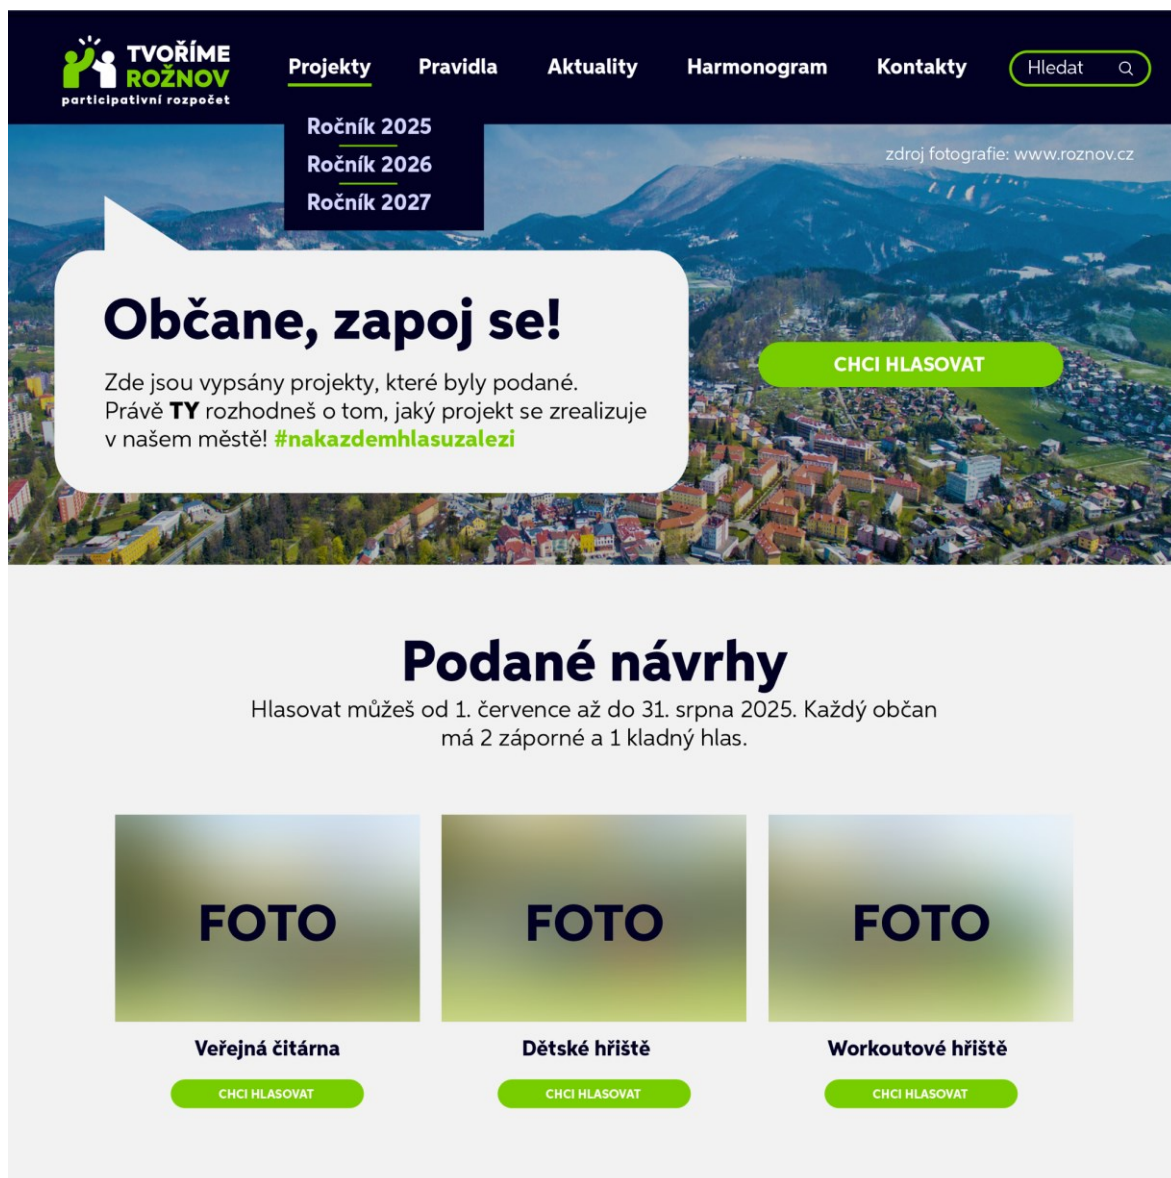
TVOŘÍME ROŽNOV
participativní rozpočet

Projekty Pravidla Aktuality Harmonogram Kontakty Hledat

Ročník 2025
Ročník 2026
Ročník 2027

zdroj fotografie: www.roznov.cz

Občane, zapoj se!

Zde jsou vypsány projekty, které byly podané. Právě TY rozhodneš o tom, jaký projekt se zrealizuje v našem městě! #nakazdemhlasuzalezi

CHCI HLASOVAT

Podané návrhy

Hlasovat můžeš od 1. července až do 31. srpna 2025. Každý občan má 2 záporné a 1 kladný hlas.

FOTO
Veřejná čítárna
CHCI HLASOVAT

FOTO
Dětské hřiště
CHCI HLASOVAT

FOTO
Workoutové hřiště
CHCI HLASOVAT